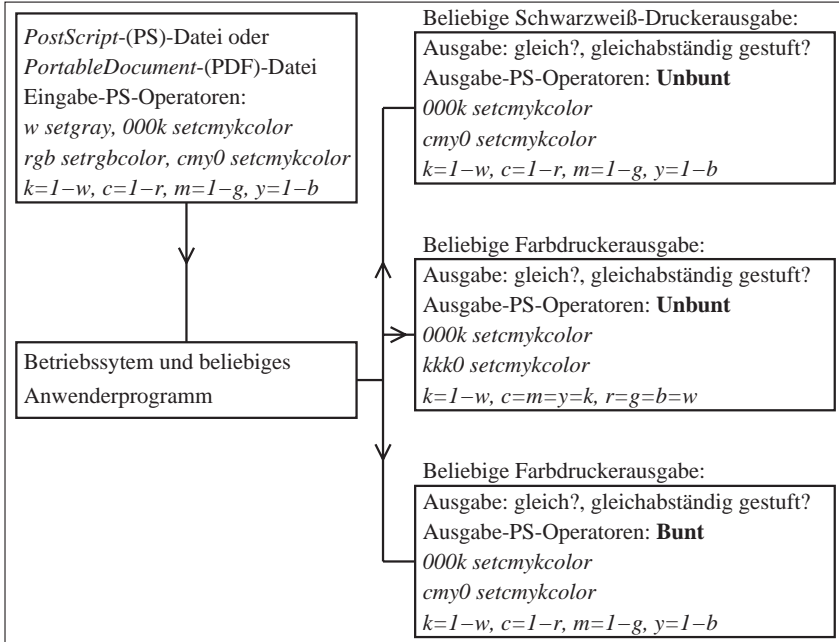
*PostScript*-(PS)-Datei oder
*PortableDocument*-(PDF)-Datei
Eingabe-PS-Operatoren:
*w setgray, 000k setcmykcolor*
*rgb setrgbcolor, cmy0 setcmykcolor*
*k=1−w, c=1−r, m=1−g, y=1−b*

Betriebssytem und beliebiges Anwenderprogramm

Beliebige Schwarzweiß-Druckerausgabe:
Ausgabe: gleich?, gleichabständig gestuft?
Ausgabe-PS-Operatoren: **Unbunt**
*000k setcmykcolor*
*cmy0 setcmykcolor*
*k=1−w, c=1−r, m=1−g, y=1−b*

Beliebige Farbdruckerausgabe:
Ausgabe: gleich?, gleichabständig gestuft?
Ausgabe-PS-Operatoren: **Unbunt**
*000k setcmykcolor*
*kkk0 setcmykcolor*
*k=1−w, c=m=y=k, r=g=b=w*

Beliebige Farbdruckerausgabe:
Ausgabe: gleich?, gleichabständig gestuft?
Ausgabe-PS-Operatoren: **Bunt**
*000k setcmykcolor*
*cmy0 setcmykcolor*
*k=1−w, c=1−r, m=1−g, y=1−b*